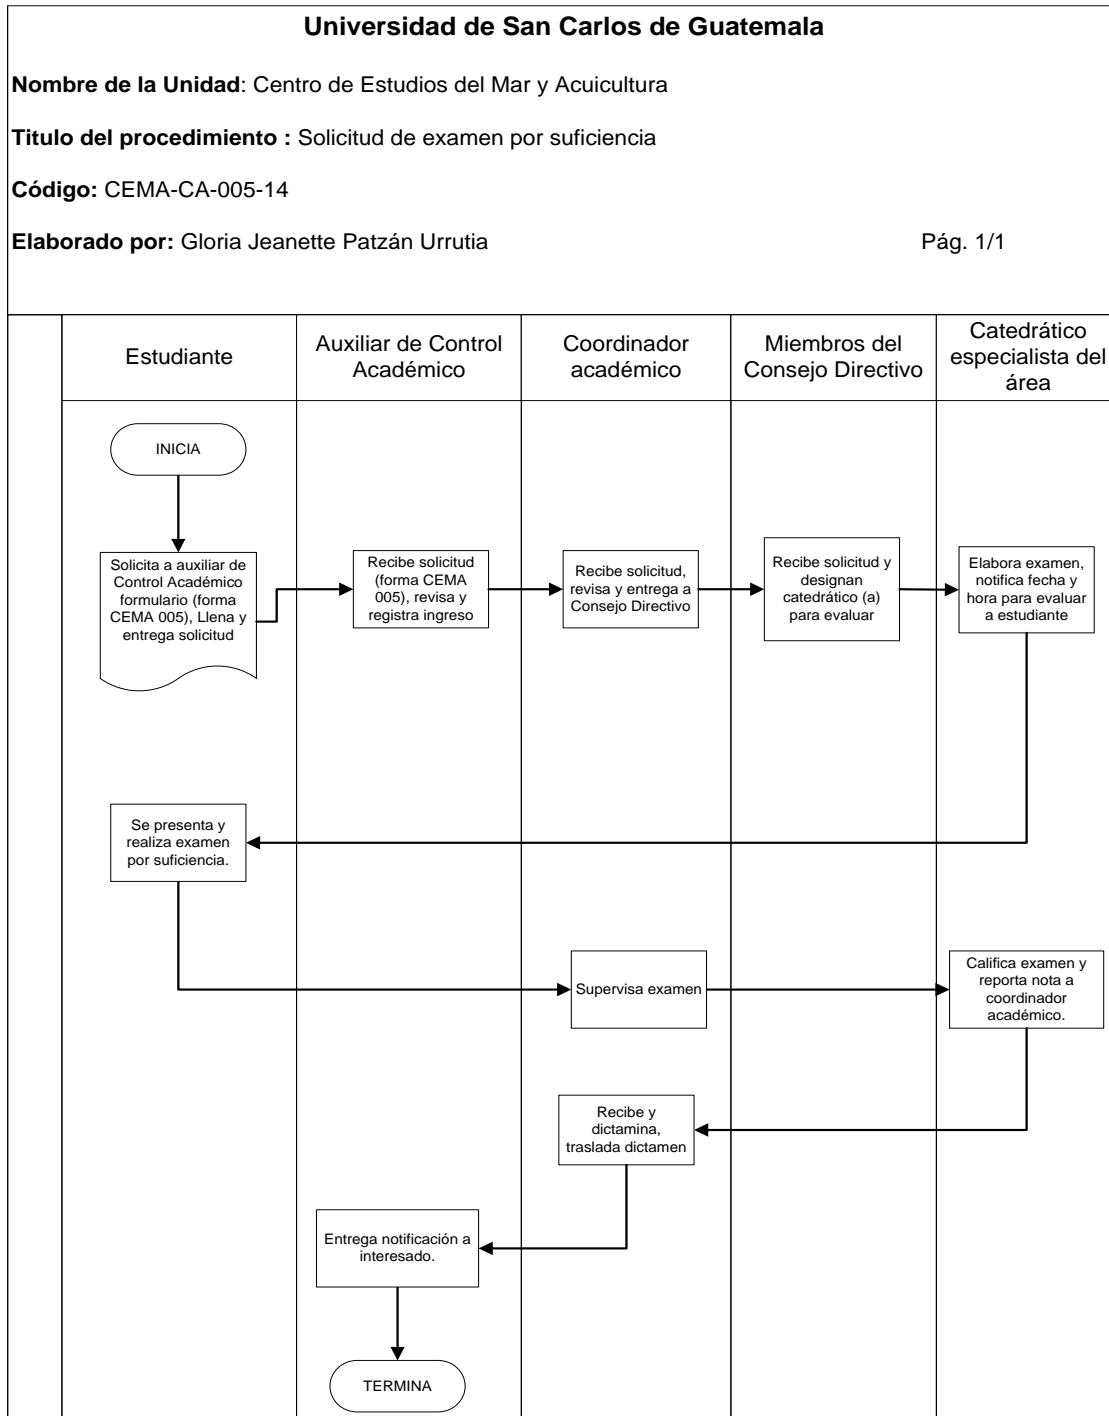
**Universidad de San Carlos de Guatemala**

**Nombre de la Unidad**: Centro de Estudios del Mar y Acuicultura

**Titulo del procedimiento :** Solicitud de examen por suficiencia

**Código:** CEMA-CA-005-14

**Elaborado por:** Gloria Jeanette Patzán Urrutia

Pág. 1/1

| Estudiante | Auxiliar de Control Académico | Coordinador académico | Miembros del Consejo Directivo | Catedrático especialista del área |
|---|---|---|---|---|

INICIA

Solicita a auxiliar de Control Académico formulario (forma CEMA 005), Llena y entrega solicitud

Recibe solicitud (forma CEMA 005), revisa y registra ingreso

Recibe solicitud, revisa y entrega a Consejo Directivo

Recibe solicitud y designan catedrático (a) para evaluar

Elabora examen, notifica fecha y hora para evaluar a estudiante

Se presenta y realiza examen por suficiencia.

Supervisa examen

Califica examen y reporta nota a coordinador académico.

Recibe y dictamina, traslada dictamen

Entrega notificación a interesado.

TERMINA